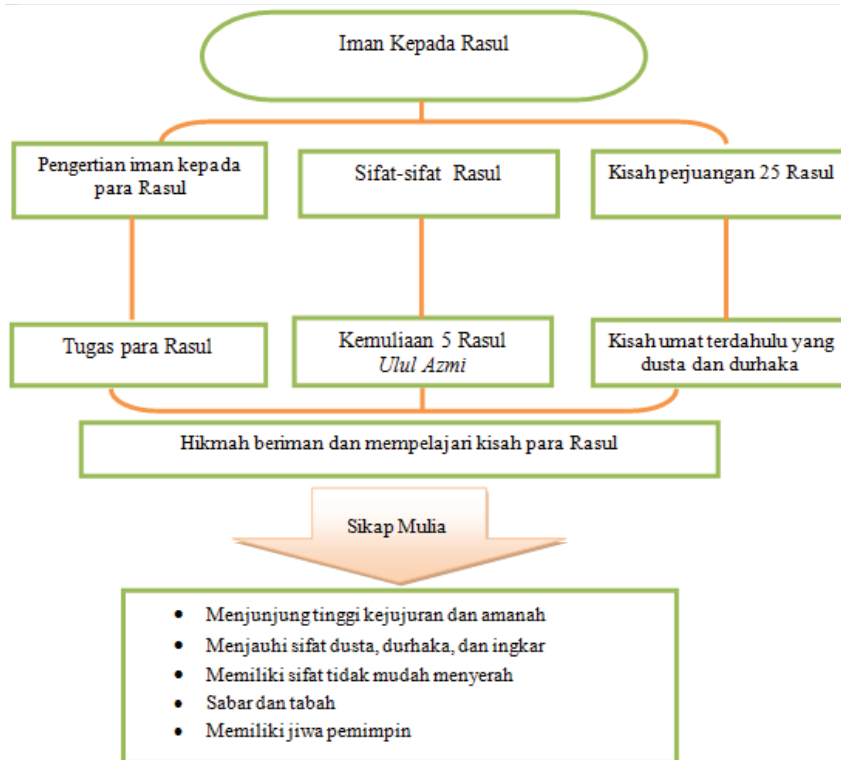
Iman Kepada Rasul

Pengertian iman kepada para Rasul

Sifat-sifat Rasul

Kisah perjuangan 25 Rasul

Tugas para Rasul

Kemuliaan 5 Rasul *Ulul Azmi*

Kisah umat terdahulu yang dusta dan durhaka

Hikmah beriman dan mempelajari kisah para Rasul

Sikap Mulia

- Menjunjung tinggi kejujuran dan amanah
- Menjauhi sifat dusta, durhaka, dan ingkar
- Memiliki sifat tidak mudah menyerah
- Sabar dan tabah
- Memiliki jiwa pemimpin